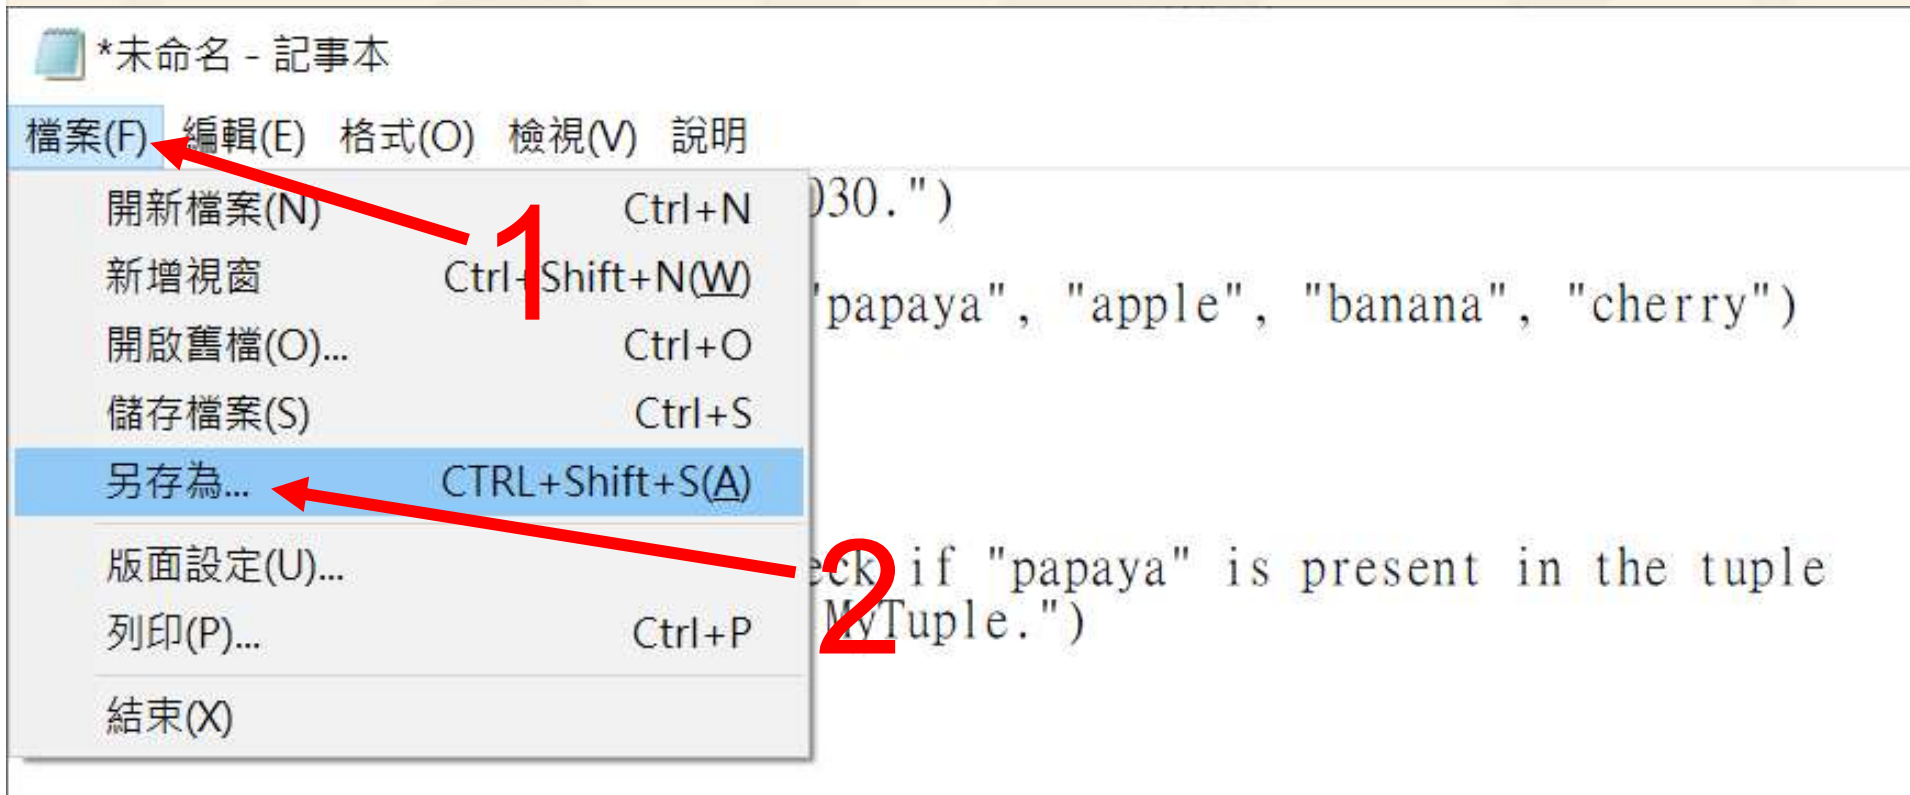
*未命名 - 記事本

檔案(F) 編輯(E) 格式(O) 檢視(V) 說明

開新檔案(N) Ctrl+N
新增視窗 Ctrl+Shift+N(W)
開啟舊檔(O)... Ctrl+O
儲存檔案(S) Ctrl+S
另存為... CTRL+Shift+S(A)
版面設定(U)...
列印(P)... Ctrl+P
結束(X)

1

2

030.")

'papaya", "apple", "banana", "cherry")

eck if "papaya" is present in the tuple
MyTuple.")